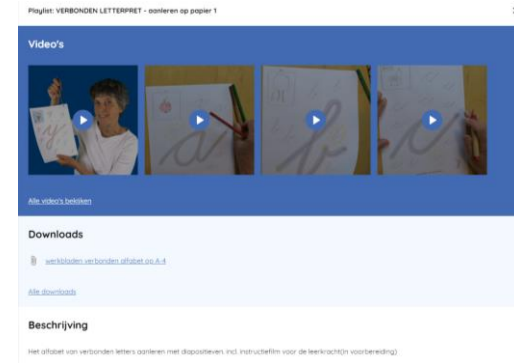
Playlist: VERBONDEN LETTERPRET - aanleren op papier 1

Video's

Alle video's bekijken

Downloads

werkbladen verbonden alfabet op A-4

Alle downloads

Beschrijving

Het alfabet van verbonden letters aanleren met diapositieven. incl. instructiefilm voor de leerkracht(in voorbereiding)